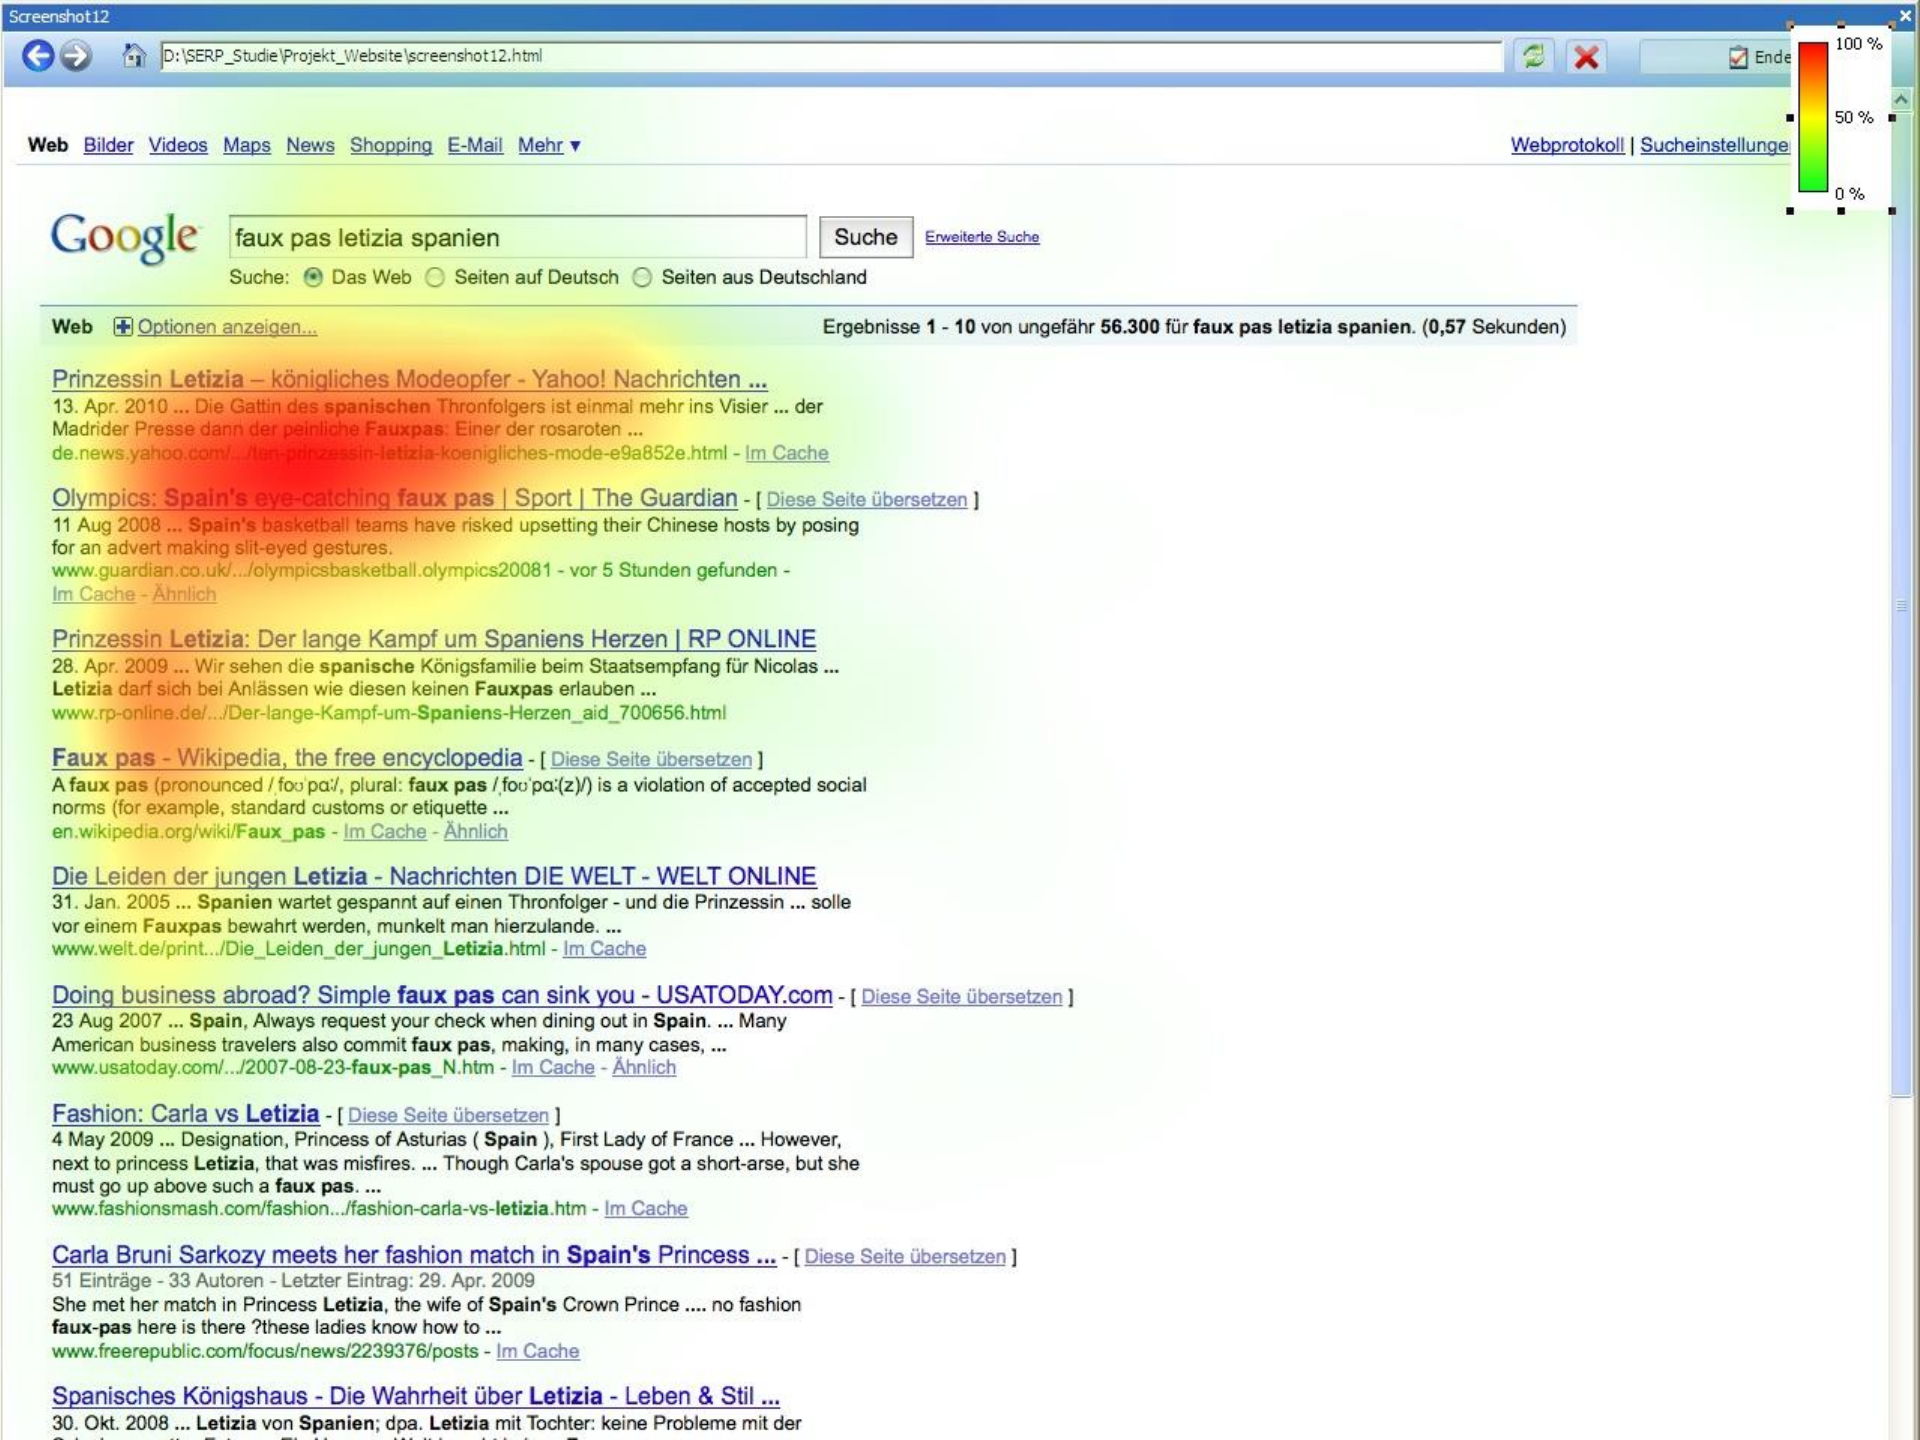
Screenshot12

D:\SERP_Studie\Projekt_Website\screenshot12.html

Ende

100 %
50 %
0 %

Web Bilder Videos Maps News Shopping E-Mail Mehr ▾

Webprotokoll | Sucheinstellunge

Google

faux pas letizia spanien

Suche

Erweiterte Suche

Suche: Das Web Seiten auf Deutsch Seiten aus Deutschland

Web Optionen anzeigen...

Ergebnisse 1 - 10 von ungefähr 56.300 für faux pas letizia spanien. (0,57 Sekunden)

Prinzessin Letizia – königliches Modeopfer - Yahoo! Nachrichten ...
13. Apr. 2010 ... Die Gattin des spanischen Thronfolgers ist einmal mehr ins Visier ... der Madrider Presse dann der peinliche Fauxpas: Einer der rosaroten ...
de.news.yahoo.com/.../ten-prinzessin-letizia-koenigliches-mode-e9a852e.html - Im Cache

Olympics: Spain's eye-catching faux pas | Sport | The Guardian - [ Diese Seite übersetzen ]
11 Aug 2008 ... Spain's basketball teams have risked upsetting their Chinese hosts by posing for an advert making slit-eyed gestures.
www.guardian.co.uk/.../olympicsbasketball.olympics20081 - vor 5 Stunden gefunden - Im Cache - Ähnlich

Prinzessin Letizia: Der lange Kampf um Spaniens Herzen | RP ONLINE
28. Apr. 2009 ... Wir sehen die spanische Königsfamilie beim Staatsempfang für Nicolas ... Letizia darf sich bei Anlässen wie diesen keinen Fauxpas erlauben ...
www.rp-online.de/.../Der-lange-Kampf-um-Spaniens-Herzen_aid_700656.html

Faux pas - Wikipedia, the free encyclopedia - [ Diese Seite übersetzen ]
A faux pas (pronounced /foʊˈpɑː/, plural: faux pas /foʊˈpɑː(z)/) is a violation of accepted social norms (for example, standard customs or etiquette ...
en.wikipedia.org/wiki/Faux_pas - Im Cache - Ähnlich

Die Leiden der jungen Letizia - Nachrichten DIE WELT - WELT ONLINE
31. Jan. 2005 ... Spanien wartet gespannt auf einen Thronfolger - und die Prinzessin ... solle vor einem Fauxpas bewahrt werden, munkelt man hierzulande. ...
www.welt.de/print.../Die_Leiden_der_jungen_Letizia.html - Im Cache

Doing business abroad? Simple faux pas can sink you - USATODAY.com - [ Diese Seite übersetzen ]
23 Aug 2007 ... Spain, Always request your check when dining out in Spain. ... Many American business travelers also commit faux pas, making, in many cases, ...
www.usatoday.com/.../2007-08-23-faux-pas_N.htm - Im Cache - Ähnlich

Fashion: Carla vs Letizia - [ Diese Seite übersetzen ]
4 May 2009 ... Designation, Princess of Asturias ( Spain ), First Lady of France ... However, next to princess Letizia, that was misfires. ... Though Carla's spouse got a short-arse, but she must go up above such a faux pas. ...
www.fashionsmash.com/fashion.../fashion-carla-vs-letizia.htm - Im Cache

Carla Bruni Sarkozy meets her fashion match in Spain's Princess ... - [ Diese Seite übersetzen ]
51 Einträge - 33 Autoren - Letzter Eintrag: 29. Apr. 2009
She met her match in Princess Letizia, the wife of Spain's Crown Prince .... no fashion faux-pas here is there ?these ladies know how to ...
www.freerepublic.com/focus/news/2239376/posts - Im Cache

Spanisches Königshaus - Die Wahrheit über Letizia - Leben & Stil ...
30. Okt. 2008 ... Letizia von Spanien; dpa. Letizia mit Tochter: keine Probleme mit der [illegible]